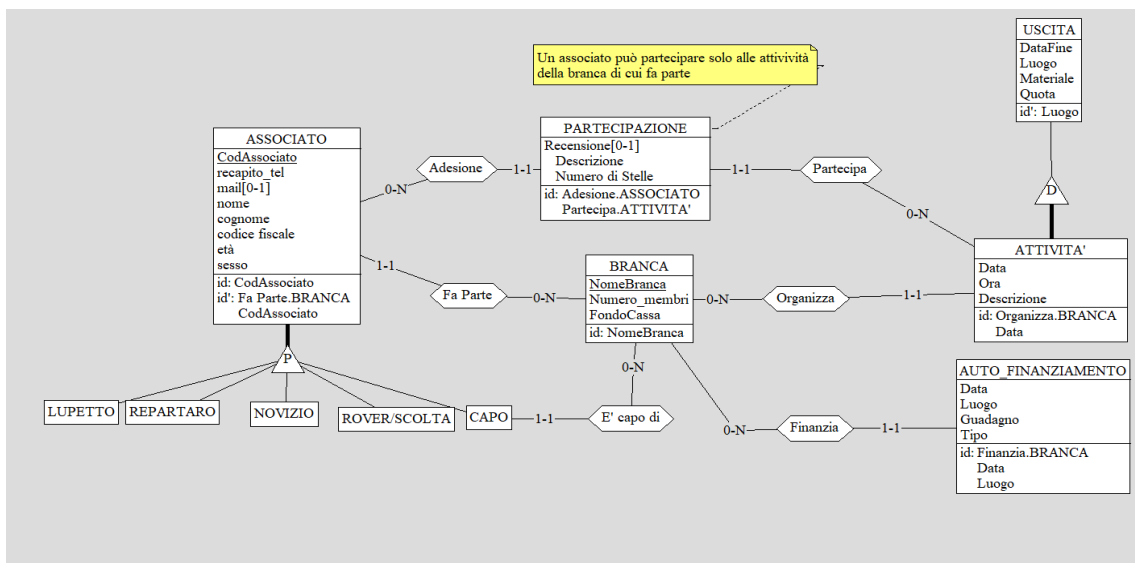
Un associato può partecipare solo alle attività della branca di cui fa parte

USCITA
DataFine
Luogo
Materiale
Quota
id': Luogo

ASSOCIATO
CodAssociato
recapito_tel
mail[0-1]
nome
cognome
codice fiscale
età
sesso
id: CodAssociato
id': Fa Parte.BRANCA
CodAssociato

0-N
Adesione
1-1

PARTECIPAZIONE
Recensione[0-1]
Descrizione
Numero di Stelle
id: Adesione.ASSOCIATO
Partecipa.ATTIVITA'

1-1
Partecipa
0-N

D

ATTIVITA'
Data
Ora
Descrizione
id: Organizza.BRANCA
Data

1-1
Fa Parte
0-N

BRANCA
NomeBranca
Numero_membri
FondoCassa
id: NomeBranca

0-N
Organizza
1-1

P

LUPETTO
REPARTARO
NOVIZIO
ROVER/SCOLTA
CAPO

1-1
E' capo di
0-N

0-N
Finanzia
1-1

AUTO_FINANZIAMENTO
Data
Luogo
Guadagno
Tipo
id: Finanzia.BRANCA
Data
Luogo